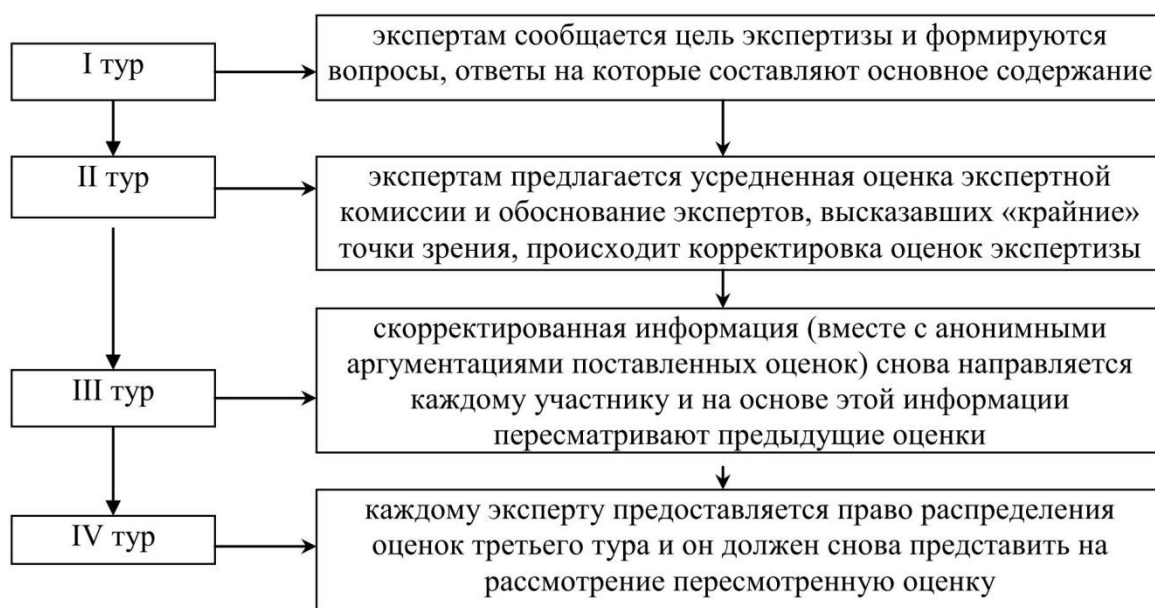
I тур

экспертам сообщается цель экспертизы и формируются вопросы, ответы на которые составляют основное содержание

II тур

экспертам предлагается усредненная оценка экспертной комиссии и обоснование экспертов, высказавших «крайние» точки зрения, происходит корректировка оценок экспертизы

III тур

скорректированная информация (вместе с анонимными аргументациями поставленных оценок) снова направляется каждому участнику и на основе этой информации пересматривают предыдущие оценки

IV тур

каждому эксперту предоставляется право распределения оценок третьего тура и он должен снова представить на рассмотрение пересмотренную оценку